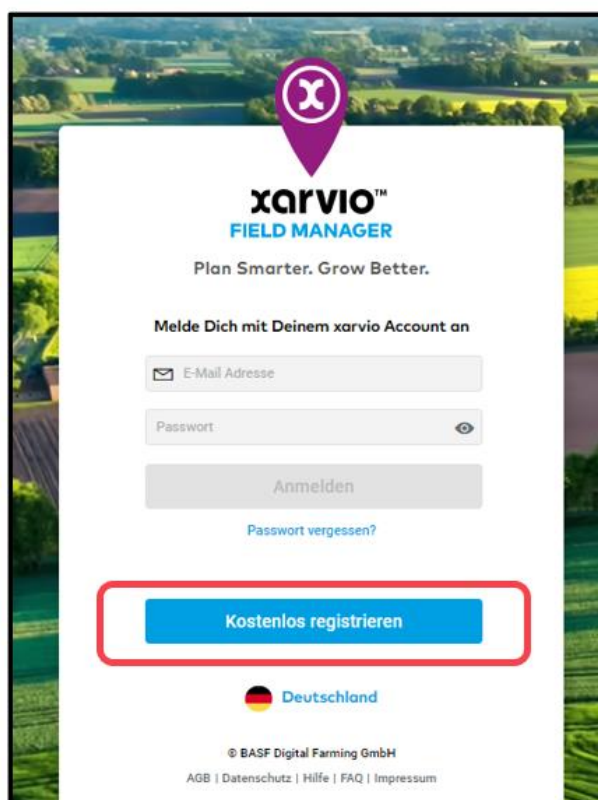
xarvio™
FIELD MANAGER

Plan Smarter. Grow Better.

Melde Dich mit Deinem xarvio Account an

E-Mail Adresse

Passwort

Anmelden

Passwort vergessen?

Kostenlos registrieren

Deutschland

© BASF Digital Farming GmbH

AGB | Datenschutz | Hilfe | FAQ | Impressum